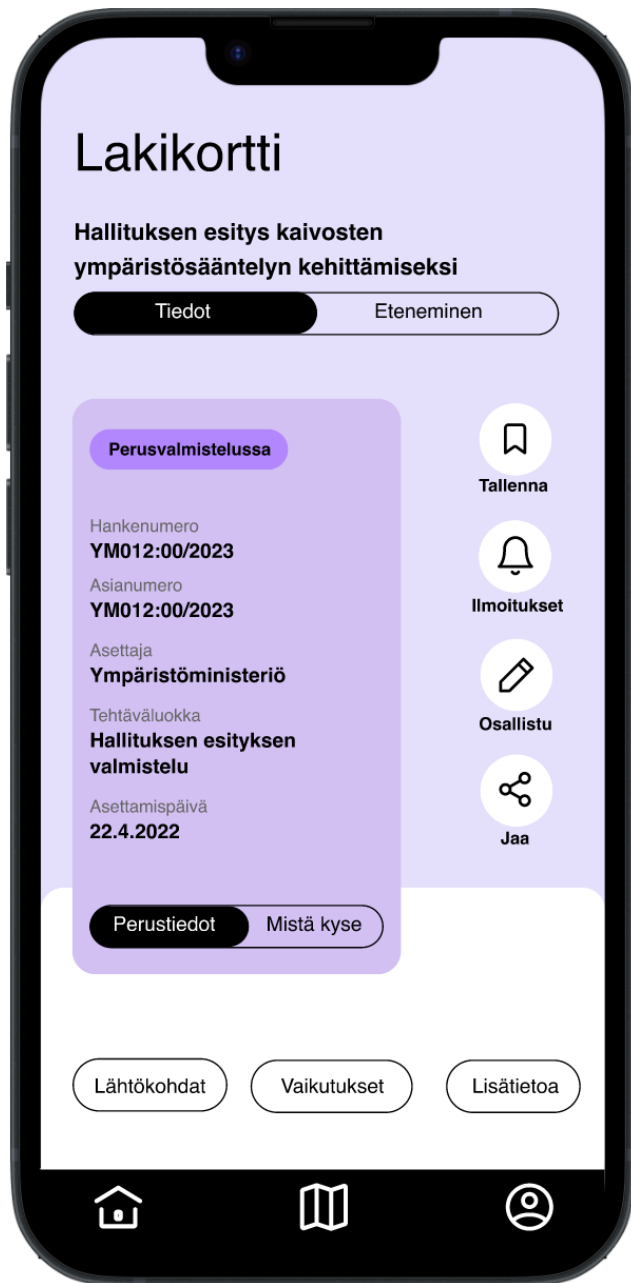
Lakikortti

Hallituksen esitys kaivosten ympäristösääntelyn kehittämiseksi

Tiedot | Eteneminen

Perusvalmistelussa

Hankenumero
YM012:00/2023
Asianumero
YM012:00/2023
Asettaja
Ympäristöministeriö
Tehtäväluokka
Hallituksen esityksen valmistelu
Asettamispäivä
22.4.2022

Perustiedot | Mistä kyse

Tallenna
Ilmoitukset
Osallistu
Jaa

Lähtökohdat
Vaikutukset
Lisätietoa